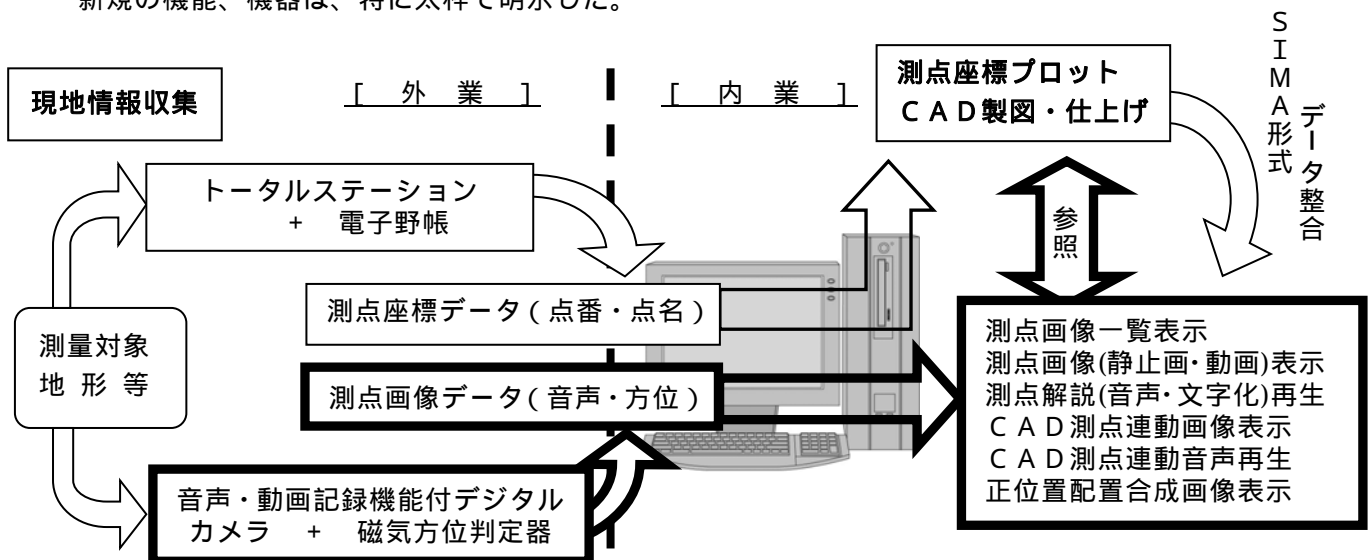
新規の機能、機器は、特に太枠で明示した。

現地情報収集

［ 外 業 ］

［ 内 業 ］

測点座標プロット
ＣＡＤ製図・仕上げ

ＳＩＭＡ形式

データ整合

トータルステーション
＋ 電子野帳

参照

測点座標データ(点番・点名)

測量対象
地形等

測点画像データ(音声・方位)

測点画像一覧表示
測点画像(静止画・動画)表示
測点解説(音声・文字化)再生
ＣＡＤ測点連動画像表示
ＣＡＤ測点連動音声再生
正位置配置合成画像表示

音声・動画記録機能付デジタルカメラ ＋ 磁気方位判定器